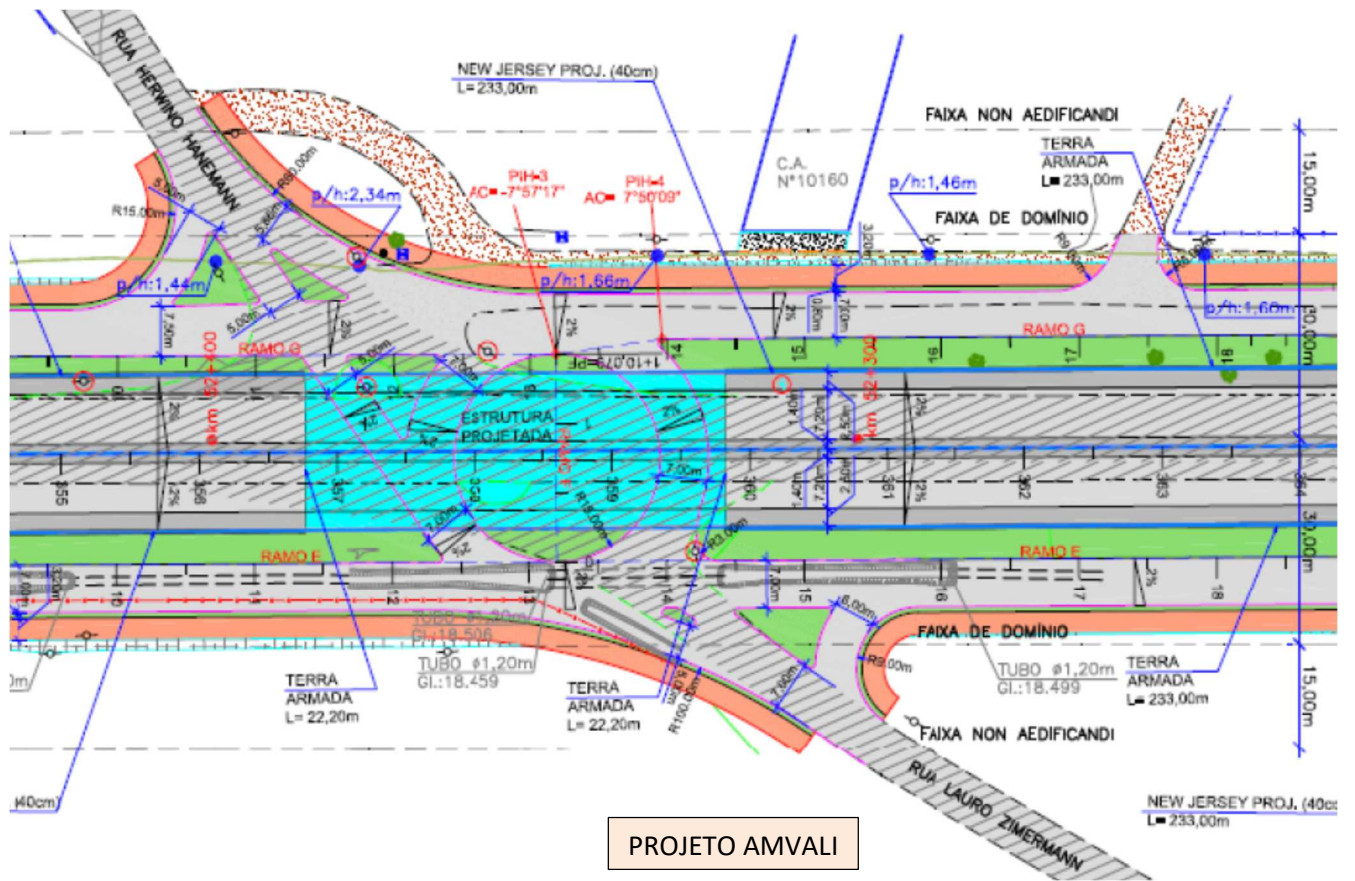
RUA HERMINO HANEMANN

NEW JERSEY PROJ. (40cm)
L= 233,00m

FAIXA NON AEDIFICANDI

C.A.
N°10160

TERRA
ARMADA
L= 233,00m

15,00m

PIH-3
AC= -7°57'17"

PIH-4
AC= 7°50'09"

p/h:2,34m

p/h:1,46m

FAIXA DE DOMÍNIO

R15,00m

p/h:1,44m

p/h:1,66m

p/h:1,60m

RAMO G

RAMO G

ESTRUTURA
PROJETADA

RAMO F

km 352+300

355

356

357

358

359

360

361

362

363

364

30,00m

RAMO E

RAMO E

TUBO ø1,20m
GI.:18.506

TUBO ø1,20m
GI.:18.459

TUBO ø1,20m
GI.:18.499

FAIXA DE DOMÍNIO

TERRA
ARMADA
L= 22,20m

TERRA
ARMADA
L= 22,20m

TERRA
ARMADA
L= 233,00m

15,00m

FAIXA NON AEDIFICANDI

RUA LAURO ZIMERMANN

NEW JERSEY PROJ. (40c
L= 233,00m

(40cm)

PROJETO AMVALI